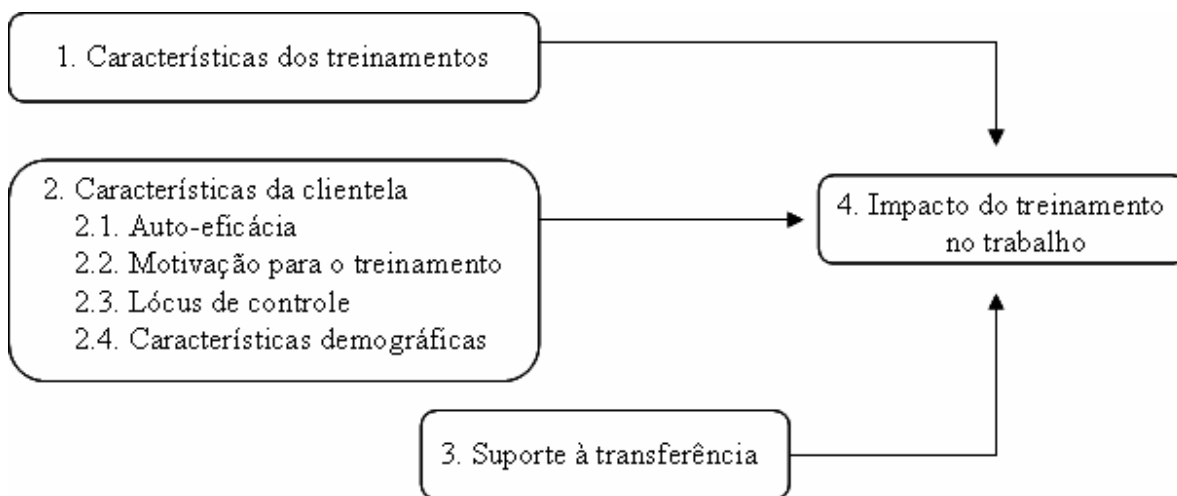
1. Características dos treinamentos

2. Características da clientela
2.1. Auto-eficácia
2.2. Motivação para o treinamento
2.3. Lócus de controle
2.4. Características demográficas

4. Impacto do treinamento no trabalho

3. Suporte à transferência